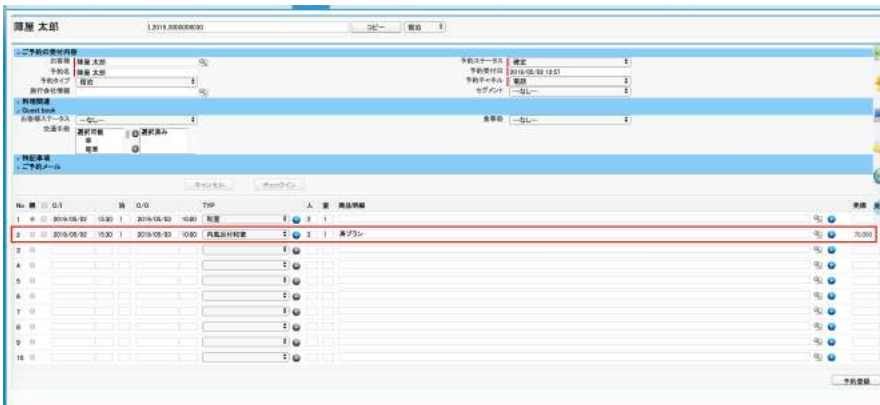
陣屋 太郎

1.2019.0000000000

コピー

複製

ご予約の受付内容

お客様 陣屋 太郎

予約名 陣屋 太郎

予約タイプ 宿泊

旅行会社情報

予約ステータス 確定

予約受付日 2019/05/02 12:57

予約チャネル 電話

セグメント --なし--

料理関連

Guest book

お客様ステータス --なし--

交通手段 選択可能 選択済み

車

電車

食事処 --なし--

特記事項

ご予約メール

キャンセル

チェックイン

| No | 親 | C/I | | 泊 | C/O | | TYP | | 人 | 室 | 商品明細 | 売価 |
|---|---|---|---|---|---|---|---|---|---|---|---|---|
| 1 | | 2019/05/02 | 15:00 | 1 | 2019/05/03 | 10:00 | 和室 | | 2 | 1 | | |
| 2 | | 2019/05/02 | 15:00 | 1 | 2019/05/03 | 10:00 | 内風呂付和室 | | 2 | 1 | 月プラン | 70,000 |
| 3 | | | | | | | | | | | | |
| 4 | | | | | | | | | | | | |
| 5 | | | | | | | | | | | | |
| 6 | | | | | | | | | | | | |
| 7 | | | | | | | | | | | | |
| 8 | | | | | | | | | | | | |
| 9 | | | | | | | | | | | | |
| 10 | | | | | | | | | | | | |

予約登録